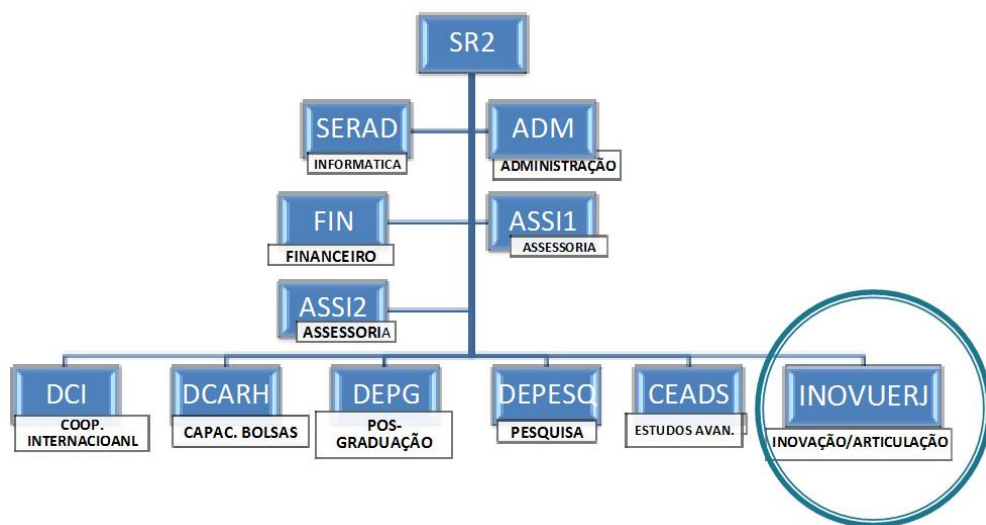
SR2

SERAD
INFORMATICA

ADM
ADMINISTRAÇÃO

FIN
FINANCEIRO

ASSI1
ASSESSORIA

ASSI2
ASSESSORIA

DCI
COOP. INTERNACIOANL

DCARH
CAPAC. BOLSAS

DEPG
POS-GRADUAÇÃO

DEPESQ
PESQUISA

CEADS
ESTUDOS AVAN.

INOVUERJ
INOVAÇÃO/ARTICULAÇÃO